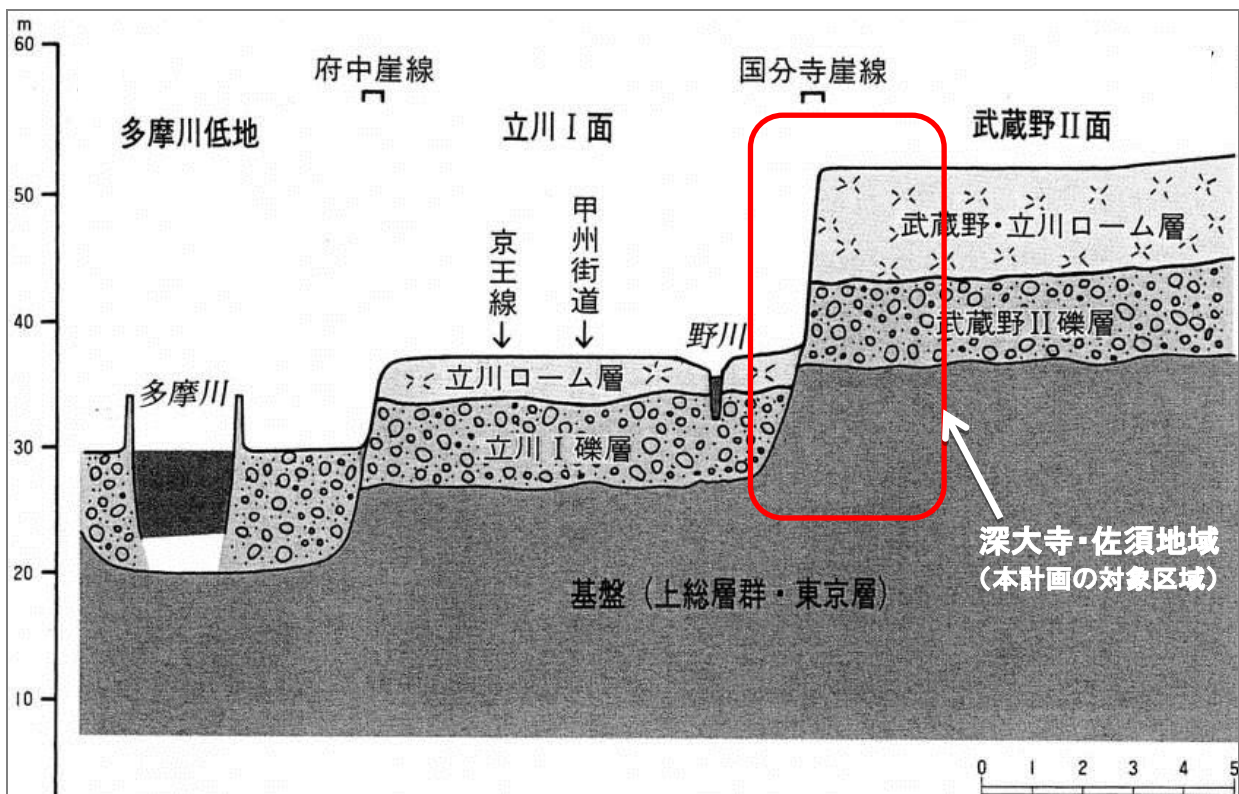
m
60
50
40
30
20
10

府中崖線
国分寺崖線
多摩川低地
立川Ⅰ面
武蔵野Ⅱ面
京王線
甲州街道
野川
多摩川
立川ローム層
立川Ⅰ礫層
武蔵野・立川ローム層
武蔵野Ⅱ礫層
基盤（上総層群・東京層）
深大寺・佐須地域
（本計画の対象区域）

0 1 2 3 4 5